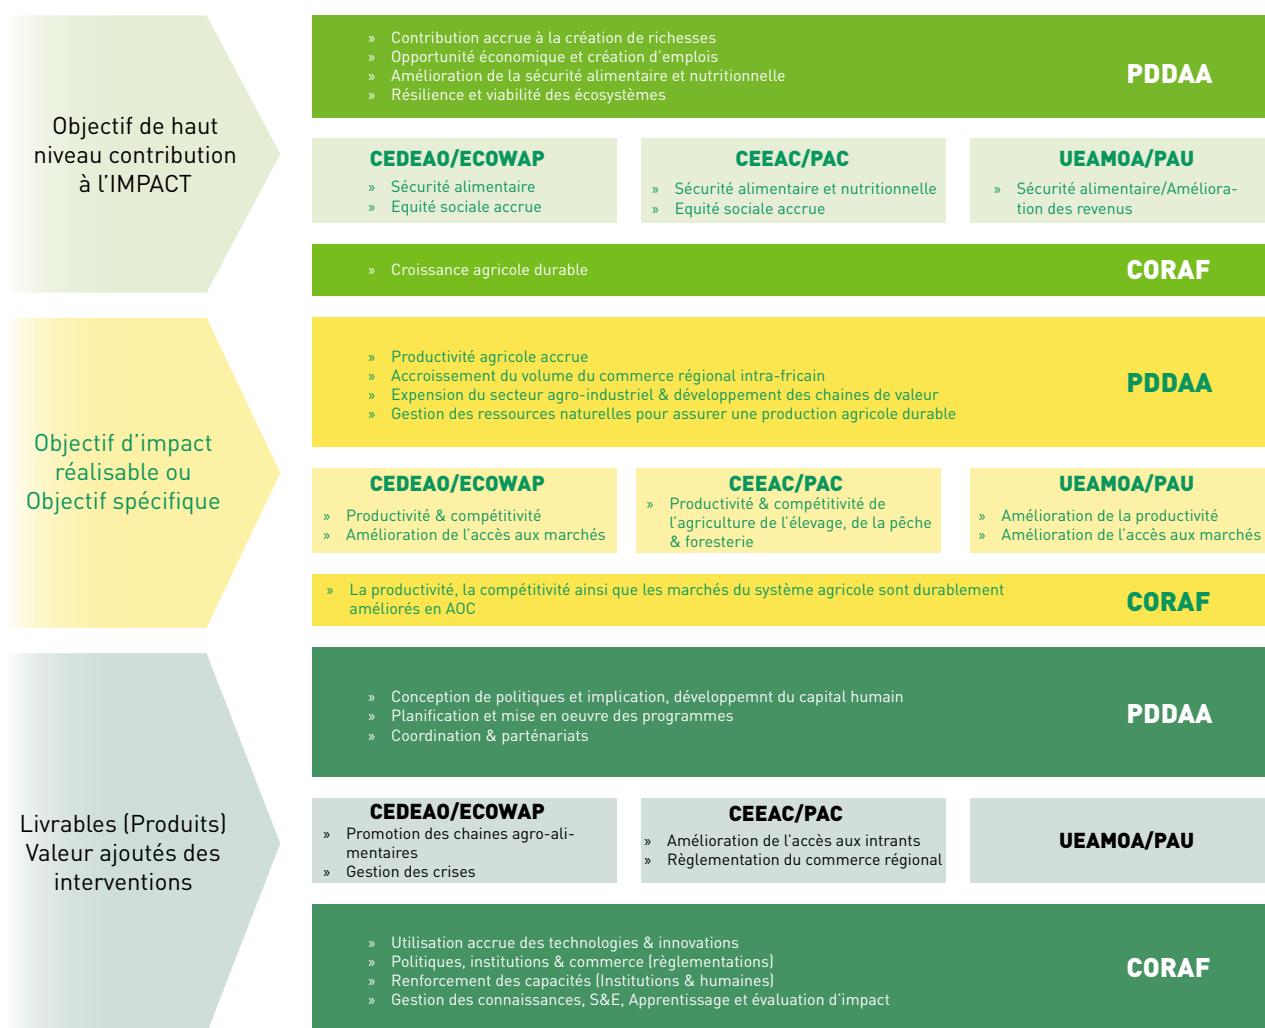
Objectif de haut niveau contribution à l'IMPACT

» Contribution accrue à la création de richesses
» Opportunité économique et création d'emplois
» Amélioration de la sécurité alimentaire et nutritionnelle
» Résilience et viabilité des écosystèmes

PDDAA

CEDEAO/ECOWAP
» Sécurité alimentaire
» Equité sociale accrue

CEEAC/PAC
» Sécurité alimentaire et nutritionnelle
» Equité sociale accrue

UEAMOA/PAU
» Sécurité alimentaire/Amélioration des revenus

» Croissance agricole durable

CORAF

Objectif d'impact réalisable ou Objectif spécifique

» Productivité agricole accrue
» Accroissement du volume du commerce régional intra-fricain
» Expension du secteur agro-industriel & développement des chaines de valeur
» Gestion des ressources naturelles pour assurer une production agricole durable

PDDAA

CEDEAO/ECOWAP
» Productivité & compétitivité
» Amélioration de l'accès aux marchés

CEEAC/PAC
» Productivité & compétitivité de l'agriculture de l'élevage, de la pêche & foresterie

UEAMOA/PAU
» Amélioration de la productivité
» Amélioration de l'accès aux marchés

» La productivité, la compétitivité ainsi que les marchés du système agricole sont durablement améliorés en AOC

CORAF

Livrables (Produits) Valeur ajoutés des interventions

» Conception de politiques et implication, développemnt du capital humain
» Planification et mise en oeuvre des programmes
» Coordination & parténariats

PDDAA

CEDEAO/ECOWAP
» Promotion des chaines agro-alimentaires
» Gestion des crises

CEEAC/PAC
» Amélioration de l'accès aux intrants
» Règlementation du commerce régional

UEAMOA/PAU

» Utilisation accrue des technologies & innovations
» Politiques, institutions & commerce (règlementations)
» Renforcement des capacités (Institutions & humaines)
» Gestion des connaissances, S&E, Apprentissage et évaluation d'impact

CORAF